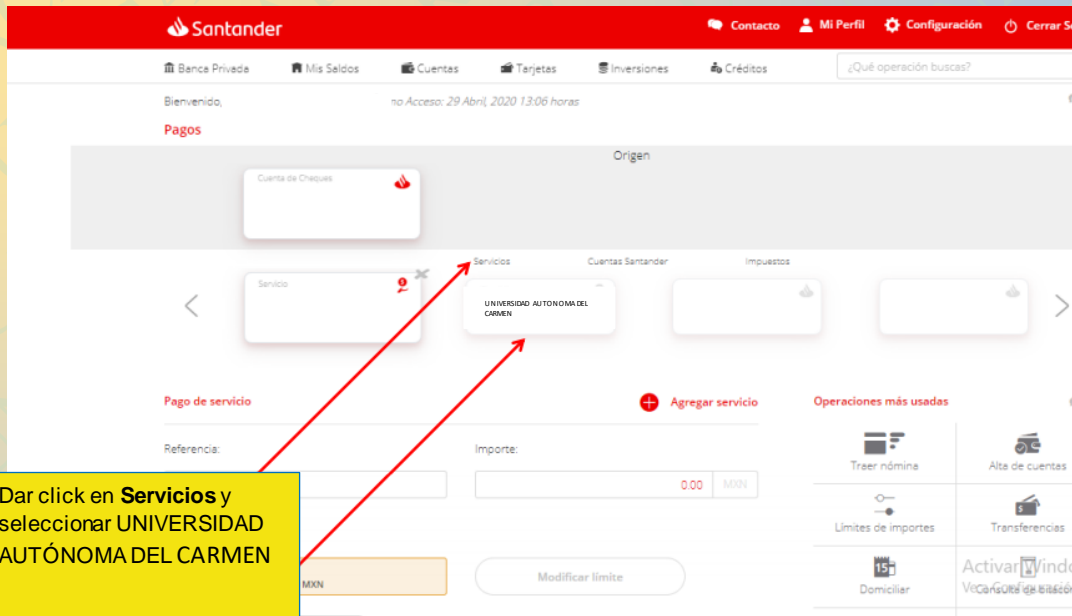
Santander

Contacto Mi Perfil Configuración Cerrar Se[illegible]

Banca Privada Mis Saldos Cuentas Tarjetas Inversiones Créditos ¿Qué operación buscas?

Bienvenido, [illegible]no Acceso: 29 Abril, 2020 13:06 horas

Pagos

Origen

Cuenta de Cheques

Servicios Cuentas Santander Impuestos

Servicio

UNIVERSIDAD AUTONOMA DEL CARMEN

Pago de servicio

Agregar servicio

Referencia:

Importe:

0.00 MXN

MXN

Modificar límite

Operaciones más usadas

Traer nómina

Alta de cuentas

Límites de importes

Transferencias

Domiciliar

Consulta de bitácora

Activar Windo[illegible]

Dar click en **Servicios** y seleccionar UNIVERSIDAD AUTÓNOMA DEL CARMEN